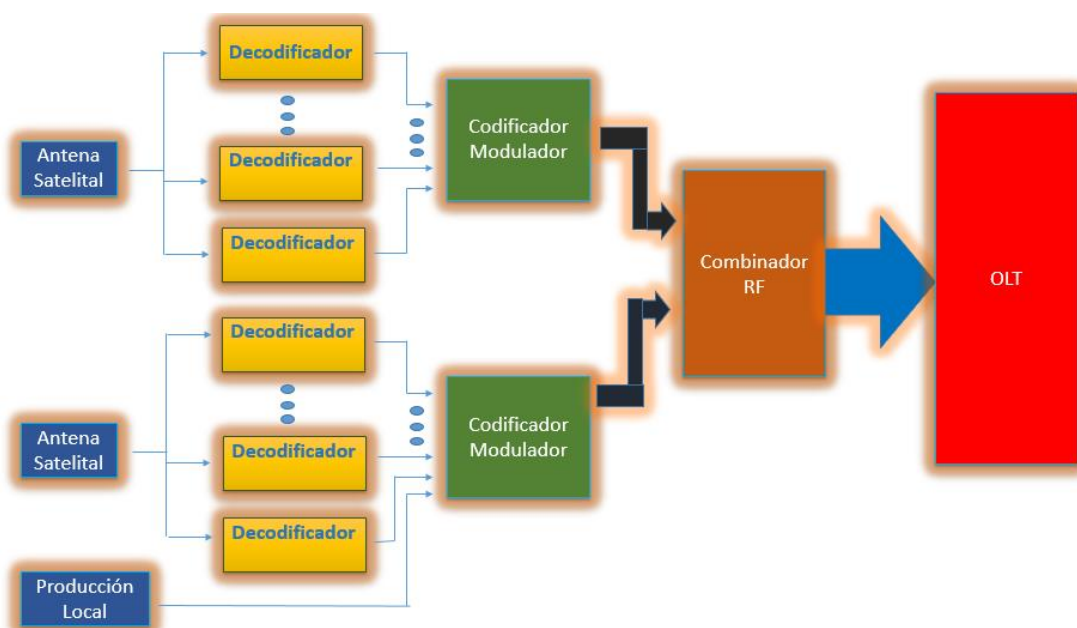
Decodificador

Decodificador

Decodificador

Antena Satelital

Codificador Modulador

Combinador RF

OLT

Decodificador

Decodificador

Decodificador

Antena Satelital

Codificador Modulador

Producción Local